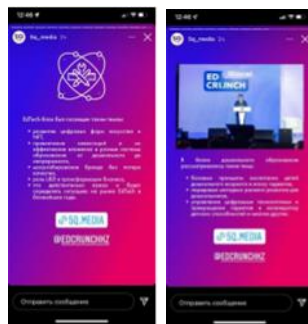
12:46

5q_media

EdTech-блок был посвящен таким темам:

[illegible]

@5Q.MEDIA

@EDCRUNCHKZ

Отправить сообщение

12:46

5q_media

ED CRUNCH

В блоке дошкольного образования рассматривались такие темы:

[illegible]

@5Q.MEDIA

@EDCRUNCHKZ

Отправить сообщение